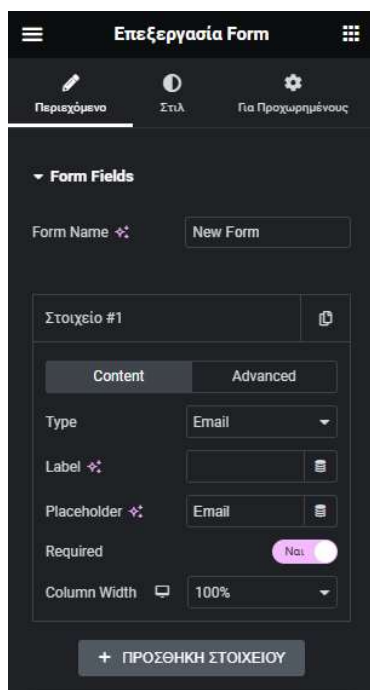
Επεξεργασία Form

Περιεχόμενο
Στιλ
Για Προχωρημένους

Form Fields

Form Name
New Form

Στοιχείο #1

Content
Advanced

Type
Email

Label

Placeholder
Email

Required
Ναι

Column Width
100%

+ ΠΡΟΣΘΗΚΗ ΣΤΟΙΧΕΙΟΥ